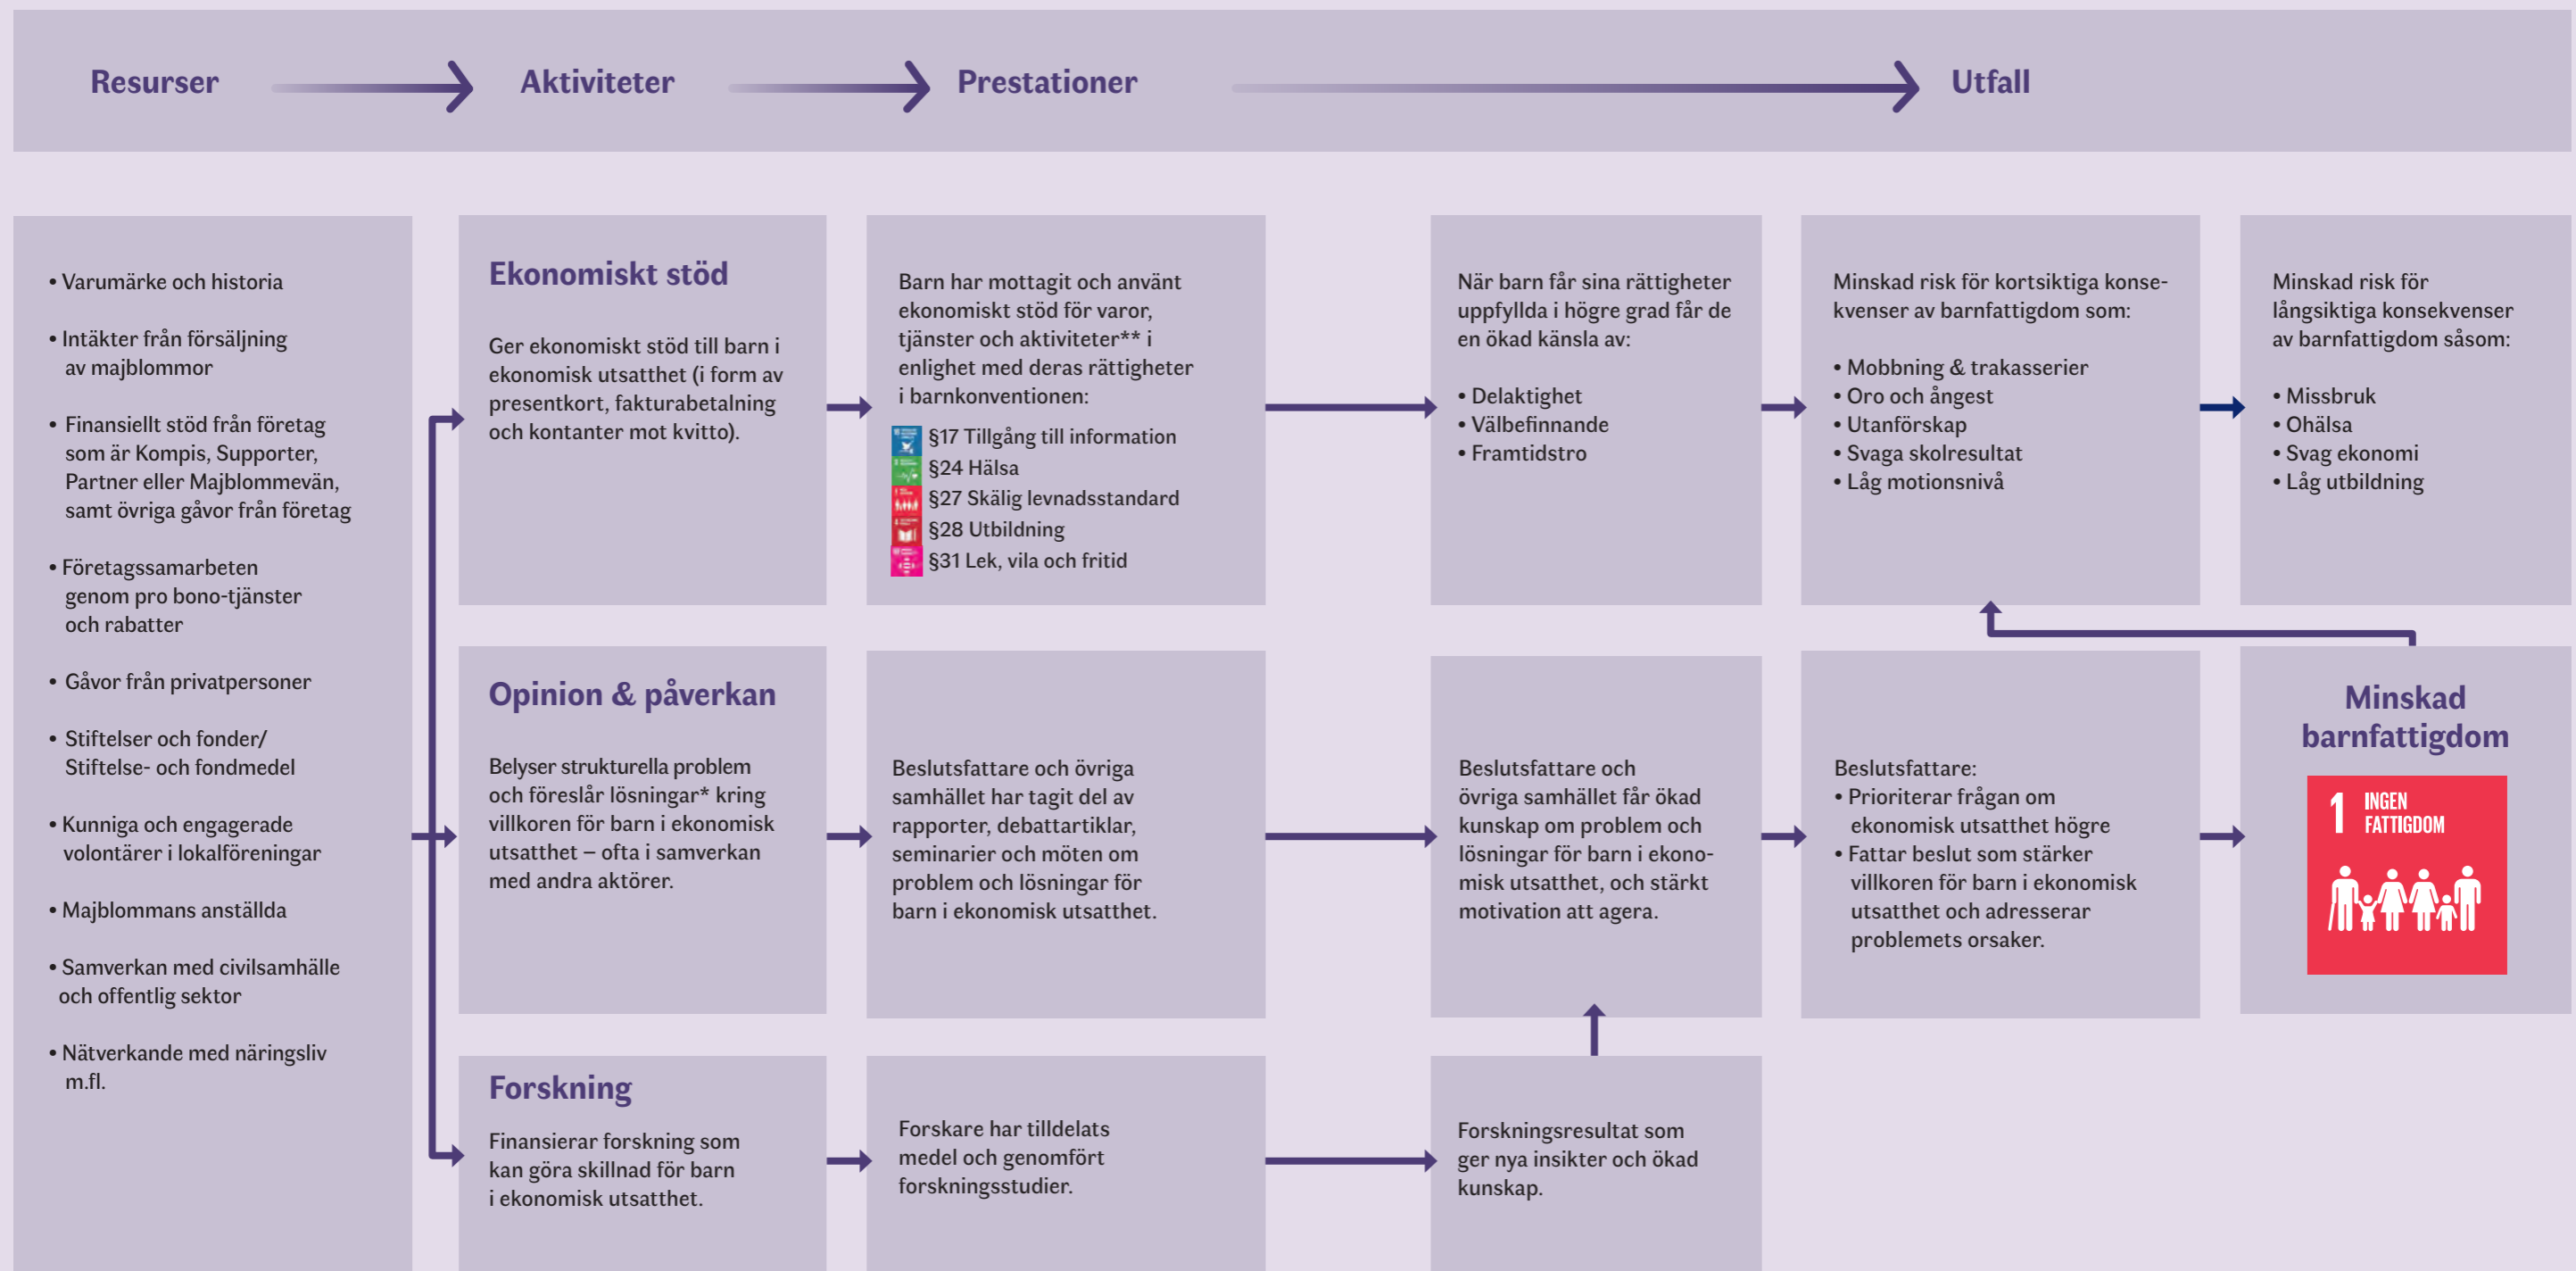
Resurser

Aktiviteter

Prestationer

Utfall

• Varumärke och historia

• Intäkter från försäljning av majblommor

• Finansiellt stöd från företag som är Kompis, Supporter, Partner eller Majblommevän, samt övriga gåvor från företag

• Företagssamarbeten genom pro bono-tjänster och rabatter

• Gåvor från privatpersoner

• Stiftelser och fonder/ Stiftelse- och fondmedel

• Kunniga och engagerade volontärer i lokalföreningar

• Majblommans anställda

• Samverkan med civilsamhälle och offentlig sektor

• Nätverkande med näringsliv m.fl.

Ekonomiskt stöd

Ger ekonomiskt stöd till barn i ekonomisk utsatthet (i form av presentkort, fakturabetalning och kontanter mot kvitto).

Barn har mottagit och använt ekonomiskt stöd för varor, tjänster och aktiviteter** i enlighet med deras rättigheter i barnkonventionen:

§17 Tillgång till information
§24 Hälsa
§27 Skälig levnadsstandard
§28 Utbildning
§31 Lek, vila och fritid

När barn får sina rättigheter uppfyllda i högre grad får de en ökad känsla av:

• Delaktighet
• Välbefinnande
• Framtidstro

Minskad risk för kortsiktiga konsekvenser av barnfattigdom som:

• Mobbning & trakasserier
• Oro och ångest
• Utanförskap
• Svaga skolresultat
• Låg motionsnivå

Minskad risk för långsiktiga konsekvenser av barnfattigdom såsom:

• Missbruk
• Ohälsa
• Svag ekonomi
• Låg utbildning

Opinion & påverkan

Belyser strukturella problem och föreslår lösningar* kring villkoren för barn i ekonomisk utsatthet – ofta i samverkan med andra aktörer.

Beslutsfattare och övriga samhället har tagit del av rapporter, debattartiklar, seminarier och möten om problem och lösningar för barn i ekonomisk utsatthet.

Beslutsfattare och övriga samhället får ökad kunskap om problem och lösningar för barn i ekonomisk utsatthet, och stärkt motivation att agera.

Beslutsfattare:
• Prioriterar frågan om ekonomisk utsatthet högre
• Fattar beslut som stärker villkoren för barn i ekonomisk utsatthet och adresserar problemets orsaker.

Minskad barnfattigdom

1 INGEN FATTIGDOM

Forskning

Finansierar forskning som kan göra skillnad för barn i ekonomisk utsatthet.

Forskare har tilldelats medel och genomfört forskningsstudier.

Forskningsresultat som ger nya insikter och ökad kunskap.